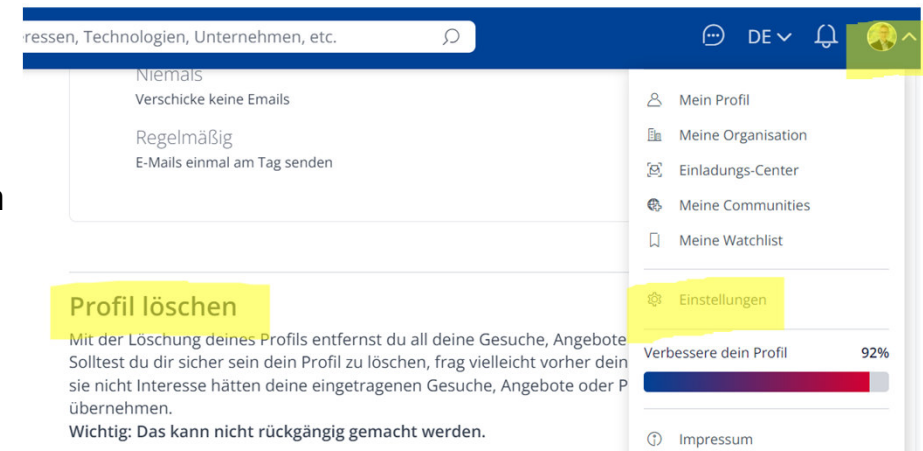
ressen, Technologien, Unternehmen, etc.

DE

Niemals
Verschicke keine Emails

Regelmäßig
E-Mails einmal am Tag senden

n

Profil löschen

Mit der Löschung deines Profils entfernst du all deine Gesuche, Angebote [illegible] Solltest du dir sicher sein dein Profil zu löschen, frag vielleicht vorher dein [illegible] sie nicht Interesse hätten deine eingetragenen Gesuche, Angebote oder P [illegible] übernehmen.
**Wichtig: Das kann nicht rückgängig gemacht werden.**

Mein Profil
Meine Organisation
Einladungs-Center
Meine Communities
Meine Watchlist
Einstellungen
Verbessere dein Profil 92%
Impressum